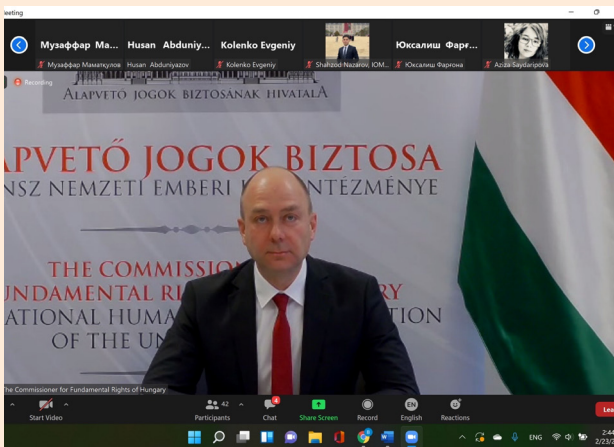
Meeting

Музаффар Ма... Husan Abduniy... Kolenko Evgeniy Юксалиш Фарғ...

Музаффар Маматкулов Husan Abduniyazov Kolenko Evgeniy Shahzod Nazarov, IOM... Юксалиш Фарғона Aziza Saydaripova

Recording

ALAPVETŐ JOGOK BIZTOSÁNAK HIVATALA

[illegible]APVETŐ JOGOK BIZTOSA
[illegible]NSZ NEMZETI EMBERI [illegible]NTÉZMÉNYE

THE COMMISS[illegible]
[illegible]NDAMENTAL R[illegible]RY
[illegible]ATIONAL HUMA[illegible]TION
OF THE U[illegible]

The Commissioner for Fundamental Rights of Hungary

Start Video Participants 42 Chat 4 Share Screen Record English EN Reactions Lea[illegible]

ENG 2:4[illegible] 2/23/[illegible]